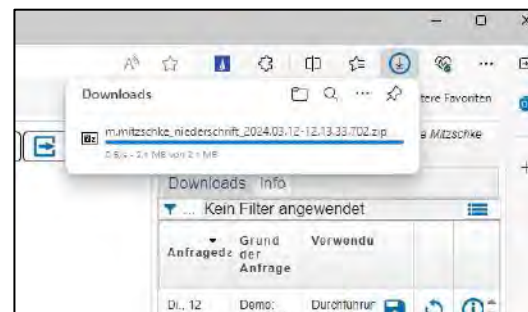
Downloads

m.mitzschke_niederschrift_2024.03.12-12.13.33.702.zip

0 B/s - 2,1 MB von 2,1 MB

tere Favoriten

e Mitzschke

Downloads Info

Kein Filter angewendet

| Anfragedz | Grund der Anfrage | Verwendu |
|---|---|---|
| Di., 12 | Demo: | Durchführur |